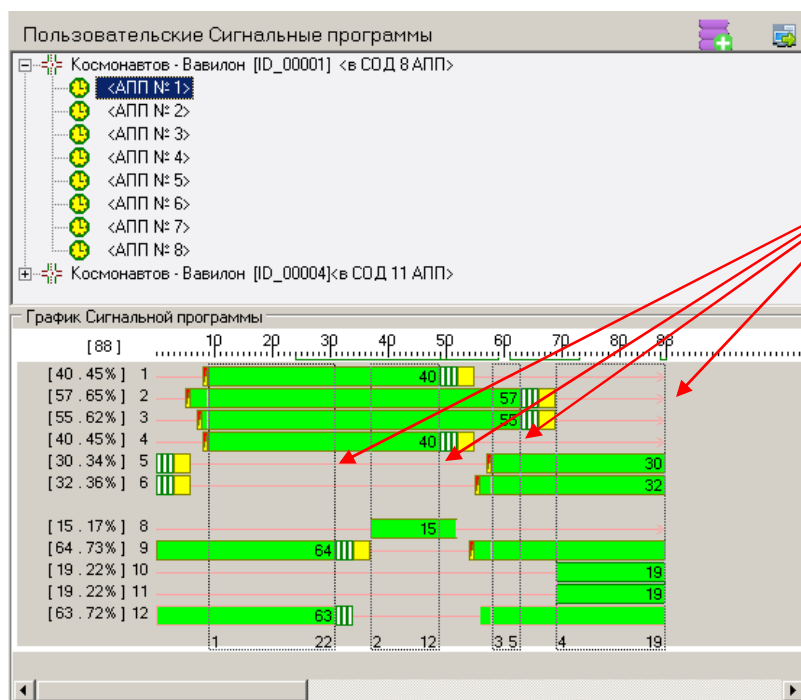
Пользовательские Сигнальные программы

Космонавтов - Вавилон [ID_00001] <в СОД 8 АПП>
<АПП № 1>
<АПП № 2>
<АПП № 3>
<АПП № 4>
<АПП № 5>
<АПП № 6>
<АПП № 7>
<АПП № 8>
Космонавтов - Вавилон [ID_00004]<в СОД 11 АПП>

График Сигнальной программы

[88] 10 20 30 40 50 60 70 80 88

[40 . 45%] 1 40
[57 . 65%] 2 57
[55 . 62%] 3 55
[40 . 45%] 4 40
[30 . 34%] 5 30
[32 . 36%] 6 32

[15 . 17%] 8 15
[64 . 73%] 9 64
[19 . 22%] 10 19
[19 . 22%] 11 19
[63 . 72%] 12 63

1 22 2 12 3 5 4 19